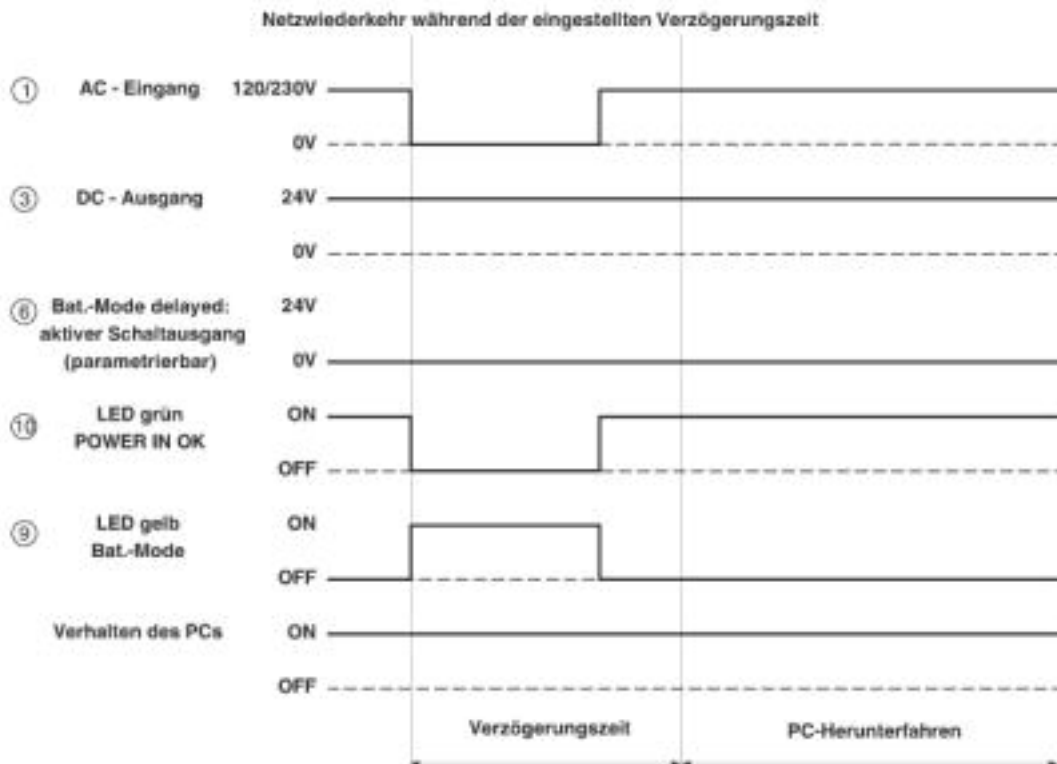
Netzwiederkehr während der eingestellten Verzögerungszeit

① AC - Eingang 120/230V

0V

③ DC - Ausgang 24V

0V

⑥ Bat.-Mode delayed: aktiver Schaltausgang (parametrierbar) 24V

0V

⑩ LED grün POWER IN OK ON

OFF

⑨ LED gelb Bat.-Mode ON

OFF

Verhalten des PCs ON

OFF

Verzögerungszeit

PC-Herunterfahren